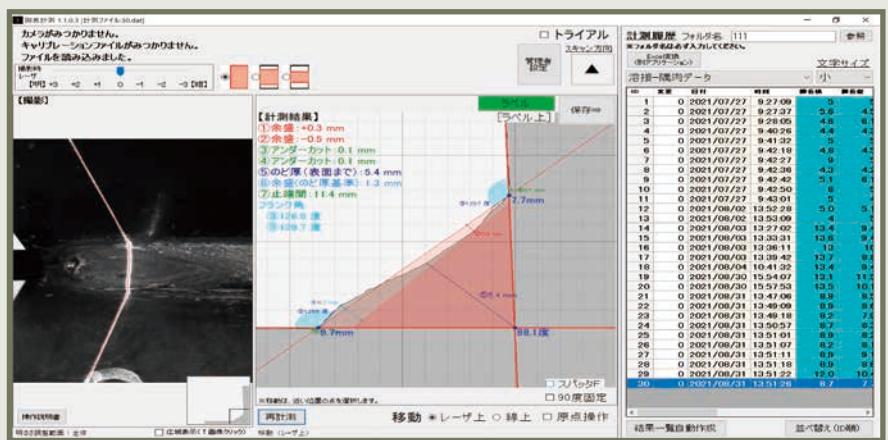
溶接計測 1.1.0.3 [計測ファイル30.dat]

カメラがみつかりません。
キャリブレーションファイルがみつかりません。
ファイルを読み込みました。

補正値
レーザ
[中程] +3 +2 +1 0 −1 −2 −3 [中程]

□ トライアル
スキャン方向

管理者設定

【撮影】

操作説明書

明るさ調整範囲：全体

□ 拡大表示（↑画像クリック）

【計測結果】
①余盛：+0.3 mm
②余盛：-0.5 mm
③アンダーカット：0.1 mm
④アンダーカット：0.1 mm
⑤のど厚（表面まで）：5.4 mm
⑥余盛（のど厚基準）：1.3 mm
⑦止端間：11.4 mm
フランク角
③126.6 度
③129.7 度

ラベル
[ラベル上]
保存⇒

7.7mm
9.7mm
88.1度

□ スパッタF
□ 90度固定

※移動は、近い位置の点を選択します。

再計測
移動 (レーザ上)

移動 ◉ レーザ上 ○ 線上 □ 原点操作

計測履歴 フォルダ名 111 参照
※フォルダ名のみ入力してください。
Excel保存
(新規アプリケーション)
文字サイズ
溶接−隅肉データ
小

| ID | 変更 | 日付 | 時刻 | 脚長横 | 脚長縦 |
|---|---|---|---|---|---|
| 1 | 0 | 2021/07/27 | 9:27:09 | 5 | 5 |
| 2 | 0 | 2021/07/27 | 9:27:37 | 5.6 | 4.8 |
| 3 | 0 | 2021/07/27 | 9:28:05 | 4.8 | 6.1 |
| 4 | 0 | 2021/07/27 | 9:40:26 | 4.4 | 4.2 |
| 5 | 0 | 2021/07/27 | 9:41:32 | 5 | 5 |
| 6 | 0 | 2021/07/27 | 9:42:18 | 4.8 | 4.2 |
| 7 | 0 | 2021/07/27 | 9:42:27 | 9 | 3 |
| 8 | 0 | 2021/07/27 | 9:42:36 | 4.3 | 4.3 |
| 9 | 0 | 2021/07/27 | 9:42:42 | 5.1 | 6.1 |
| 10 | 0 | 2021/07/27 | 9:42:50 | 6 | 6 |
| 11 | 0 | 2021/07/27 | 9:43:01 | 5 | 5 |
| 12 | 0 | 2021/08/02 | 13:52:28 | 5.0 | 5.1 |
| 13 | 0 | 2021/08/02 | 13:53:09 | 4 | 4 |
| 14 | 0 | 2021/08/03 | 13:27:02 | 13.4 | 9.4 |
| 15 | 0 | 2021/08/03 | 13:33:31 | 13.6 | 9.4 |
| 16 | 0 | 2021/08/03 | 13:36:11 | 13 | 10 |
| 17 | 0 | 2021/08/03 | 13:39:42 | 13.7 | 9.1 |
| 18 | 0 | 2021/08/04 | 10:41:32 | 13.4 | 9.1 |
| 19 | 0 | 2021/08/30 | 15:54:07 | 13.1 | 11.1 |
| 20 | 0 | 2021/08/30 | 15:57:53 | 13.5 | 10.1 |
| 21 | 0 | 2021/08/31 | 13:47:06 | 8.8 | 8.5 |
| 22 | 0 | 2021/08/31 | 13:49:09 | 8.9 | 8.4 |
| 23 | 0 | 2021/08/31 | 13:49:18 | 8.2 | 7.5 |
| 24 | 0 | 2021/08/31 | 13:50:57 | 8.7 | 8.2 |
| 25 | 0 | 2021/08/31 | 13:51:01 | 8.9 | 8.1 |
| 26 | 0 | 2021/08/31 | 13:51:07 | 8.2 | 8.1 |
| 27 | 0 | 2021/08/31 | 13:51:11 | 8.9 | 8.1 |
| 28 | 0 | 2021/08/31 | 13:51:18 | 8.9 | 8.1 |
| 29 | 0 | 2021/08/31 | 13:51:22 | 12.0 | 10.1 |
| 30 | 0 | 2021/08/31 | 13:51:26 | 8.7 | 7.7 |

結果一覧自動作成
並べ替え (ID順)